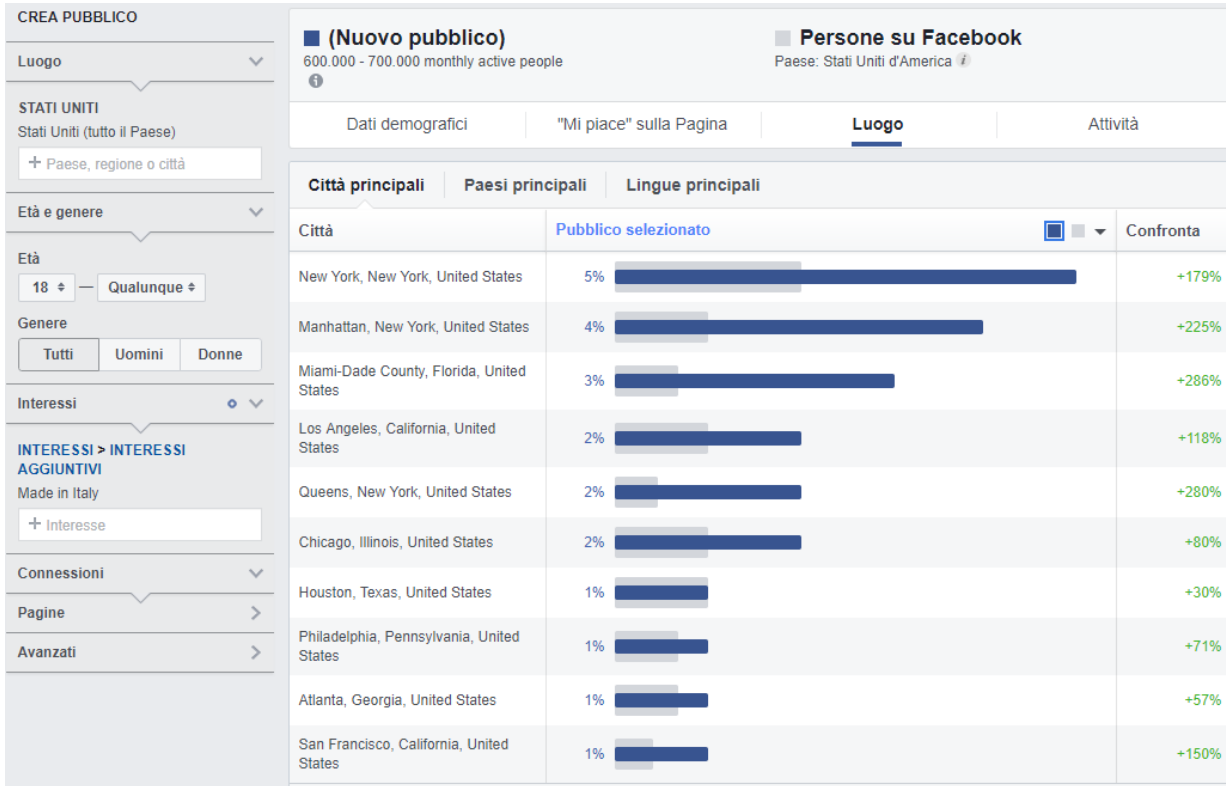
CREA PUBBLICO

Luogo

STATI UNITI
Stati Uniti (tutto il Paese)

+ Paese, regione o città

Età e genere

Età
18 — Qualunque

Genere
Tutti | Uomini | Donne

Interessi

INTERESSI > INTERESSI AGGIUNTIVI
Made in Italy

+ Interesse

Connessioni

Pagine

Avanzati

(Nuovo pubblico)
600.000 - 700.000 monthly active people

Persone su Facebook
Paese: Stati Uniti d'America

Dati demografici | "Mi piace" sulla Pagina | Luogo | Attività

Città principali | Paesi principali | Lingue principali

| Città | Pubblico selezionato | Confronta |
|---|---|---|
| New York, New York, United States | 5% | +179% |
| Manhattan, New York, United States | 4% | +225% |
| Miami-Dade County, Florida, United States | 3% | +286% |
| Los Angeles, California, United States | 2% | +118% |
| Queens, New York, United States | 2% | +280% |
| Chicago, Illinois, United States | 2% | +80% |
| Houston, Texas, United States | 1% | +30% |
| Philadelphia, Pennsylvania, United States | 1% | +71% |
| Atlanta, Georgia, United States | 1% | +57% |
| San Francisco, California, United States | 1% | +150% |